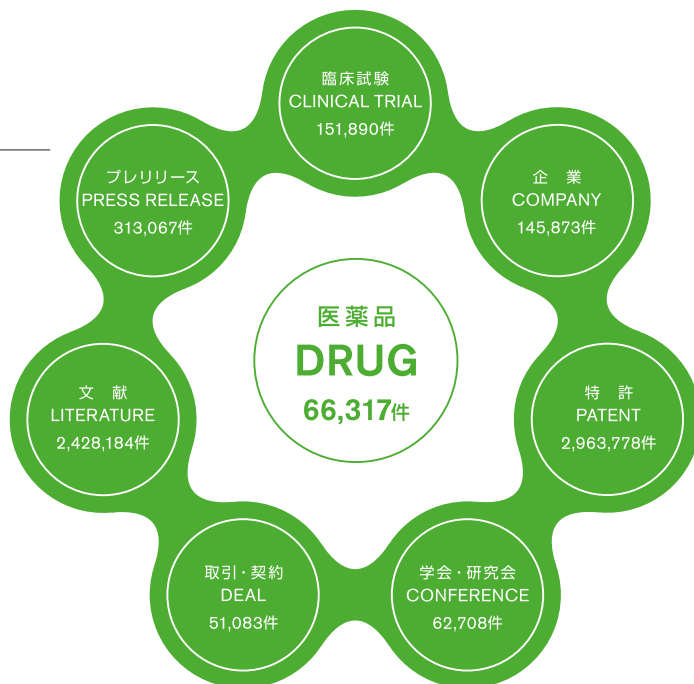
臨床試験
CLINICAL TRIAL
151,890件

プレリリース
PRESS RELEASE
313,067件

企　業
COMPANY
145,873件

医薬品
DRUG
66,317件

文　献
LITERATURE
2,428,184件

特　許
PATENT
2,963,778件

取引・契約
DEAL
51,083件

学会・研究会
CONFERENCE
62,708件